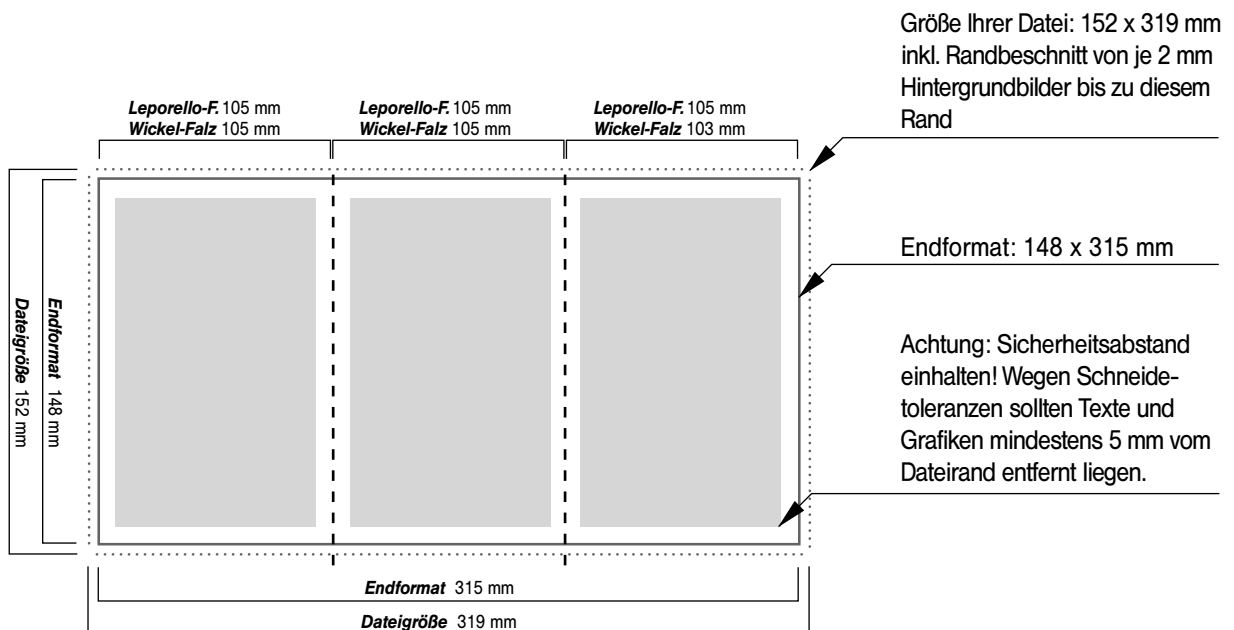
Größe Ihrer Datei: 152 x 319 mm inkl. Randbeschnitt von je 2 mm Hintergrundbilder bis zu diesem Rand

**Leporello-F.** 105 mm
**Wickel-Falz** 105 mm

**Leporello-F.** 105 mm
**Wickel-Falz** 105 mm

**Leporello-F.** 105 mm
**Wickel-Falz** 103 mm

Endformat: 148 x 315 mm

Achtung: Sicherheitsabstand einhalten! Wegen Schneidetoleranzen sollten Texte und Grafiken mindestens 5 mm vom Dateirand entfernt liegen.

**Dateigröße** 152 mm

**Endformat** 148 mm

**Endformat** 315 mm

**Dateigröße** 319 mm